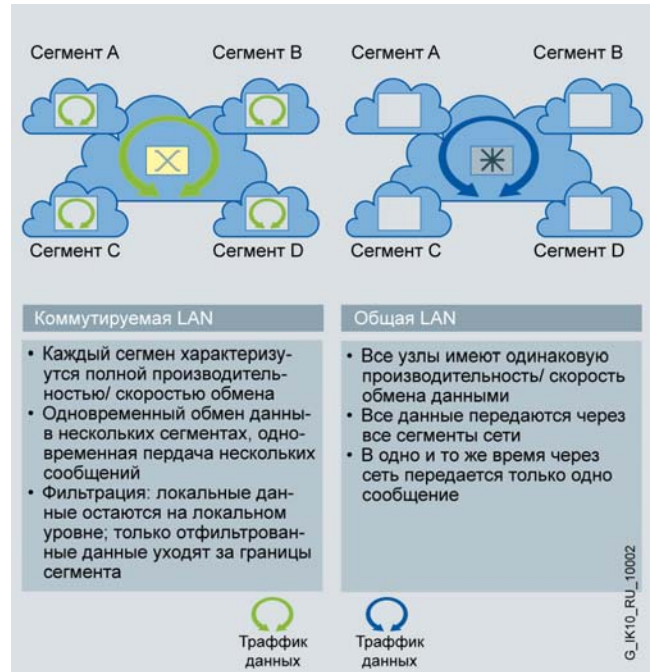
Сегмент A

Сегмент B

Сегмент C

Сегмент D

Сегмент A

Сегмент B

Сегмент C

Сегмент D

Коммутируемая LAN

• Каждый сегмен характеризуются полной производительностью/ скоростью обмена
• Одновременный обмен данны в нескольких сегментах, одновременная пердача нескольких сообщений
• Фильтрация: локальные данные остаются на локальном уровне; только отфильтрованные данные уходят за границы сегмента

Общая LAN

• Все узлы имеют одинаковую производительность/ скорость обмена данными
• Все данные передаются через все сегменты сети
• В одно и то же время через сеть передается только одно сообщение

G_IK10_RU_10002

Траффик данных

Траффик данных